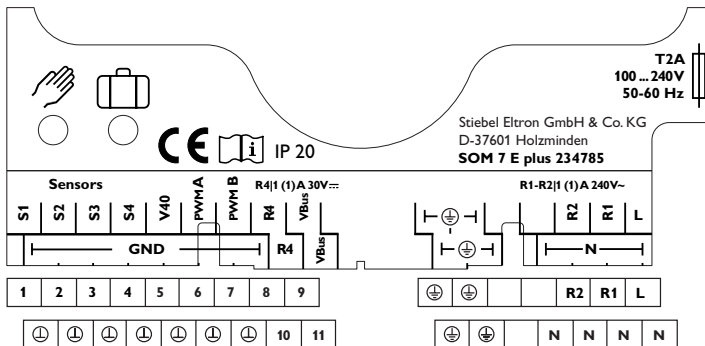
T2A
100 ... 240V
50-60 Hz

CE i IP 20

Stiebel Eltron GmbH & Co. KG
D-37601 Holzminden
**SOM 7 E plus 234785**

Sensors

R4|1 (1)A 30V⎓

R1-R2|1 (1)A 240V~

S1 S2 S3 S4 V40 PWM A PWM B R4 VBus

GND

R4 VBus

R2 R1 L

N

| 1 | 2 | 3 | 4 | 5 | 6 | 7 | 8 | 9 |
|---|---|---|---|---|---|---|---|---|

| ⏚ | ⏚ | | | R2 | R1 | L |
|---|---|---|---|---|---|---|

| ⏀ | ⏀ | ⏀ | ⏀ | ⏀ | ⏀ | ⏀ | 10 | 11 |
|---|---|---|---|---|---|---|---|---|

| ⏚ | ⏚ | | N | N | N | N |
|---|---|---|---|---|---|---|